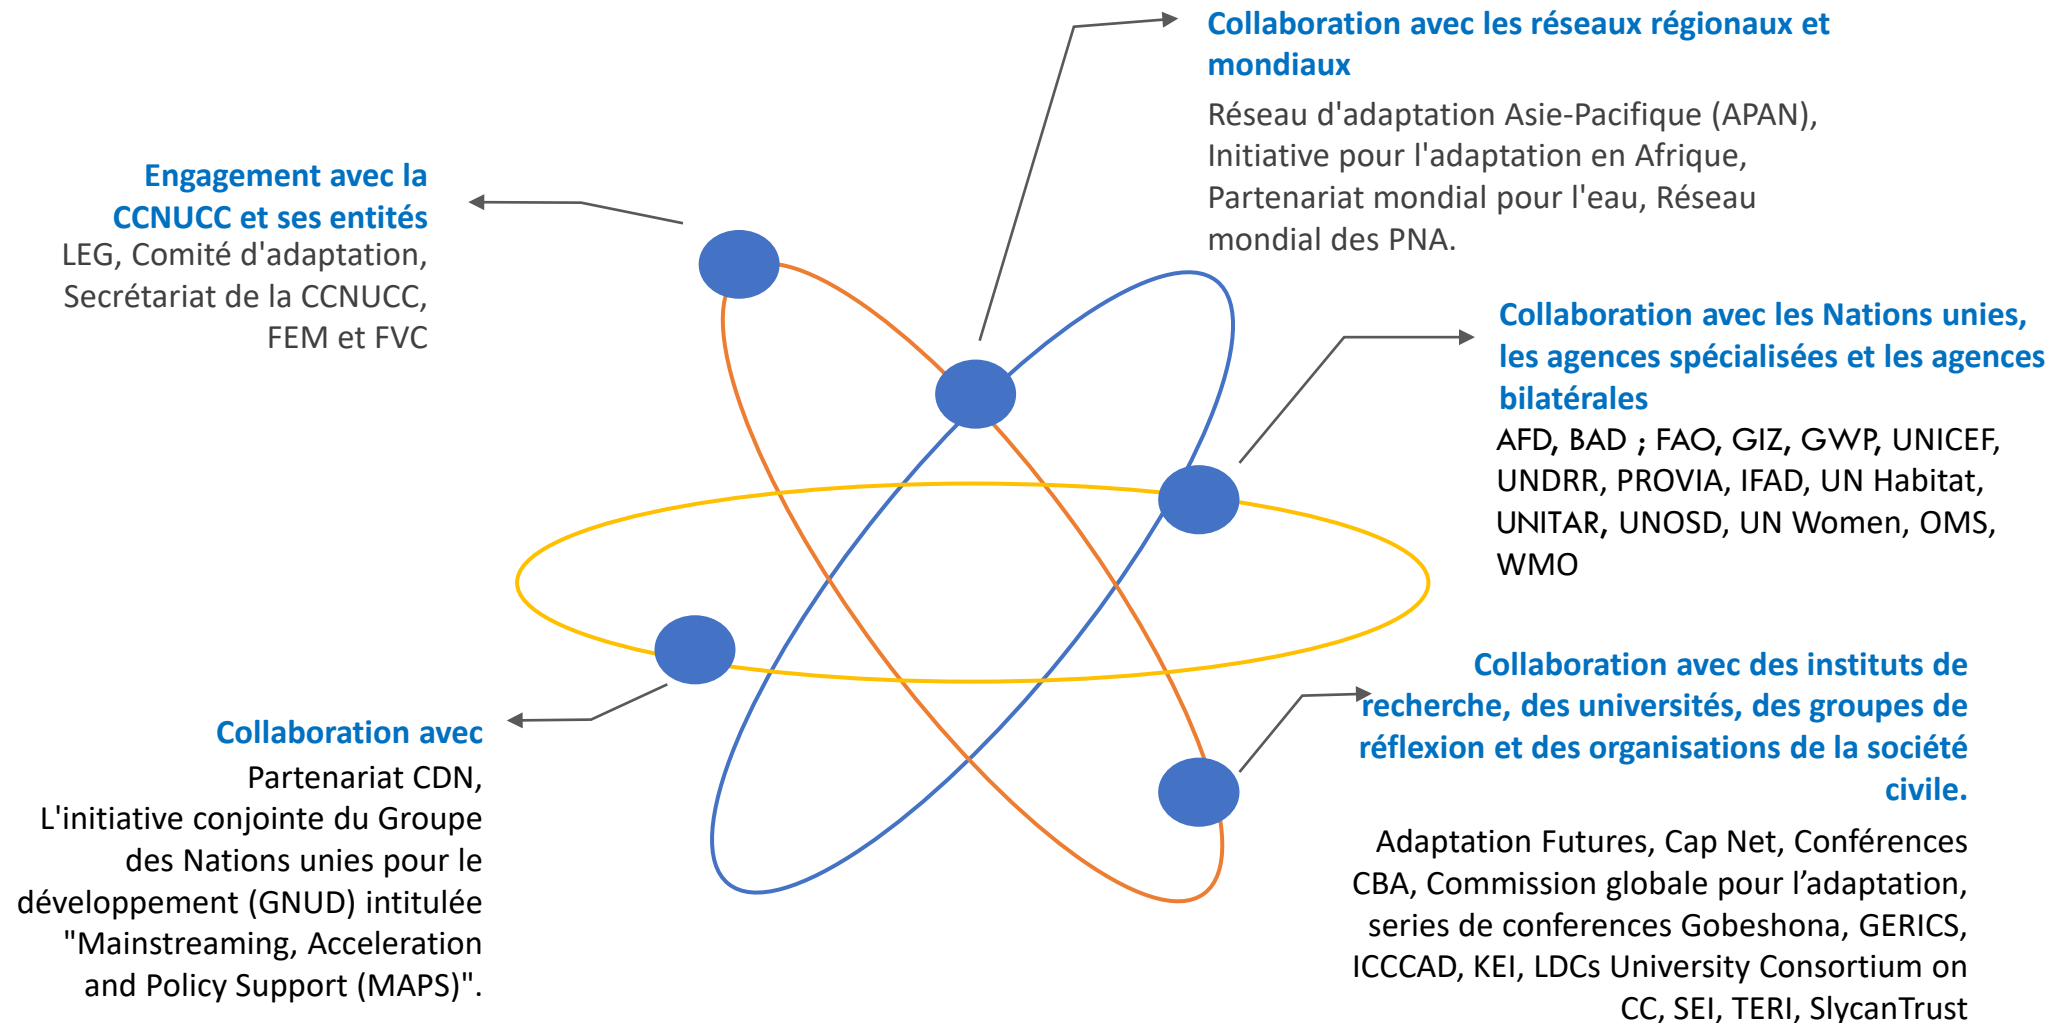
Collaboration avec les réseaux régionaux et mondiaux

Réseau d'adaptation Asie-Pacifique (APAN), Initiative pour l'adaptation en Afrique, Partenariat mondial pour l'eau, Réseau mondial des PNA.

Engagement avec la CCNUCC et ses entités

LEG, Comité d'adaptation, Secrétariat de la CCNUCC, FEM et FVC

Collaboration avec les Nations unies, les agences spécialisées et les agences bilatérales

AFD, BAD ; FAO, GIZ, GWP, UNICEF, UNDRR, PROVIA, IFAD, UN Habitat, UNITAR, UNOSD, UN Women, OMS, WMO

Collaboration avec des instituts de recherche, des universités, des groupes de réflexion et des organisations de la société civile.

Adaptation Futures, Cap Net, Conférences CBA, Commission globale pour l'adaptation, series de conferences Gobeshona, GERICS, ICCCAD, KEI, LDCs University Consortium on CC, SEI, TERI, SlycanTrust

Collaboration avec

Partenariat CDN, L'initiative conjointe du Groupe des Nations unies pour le développement (GNUD) intitulée "Mainstreaming, Acceleration and Policy Support (MAPS)".